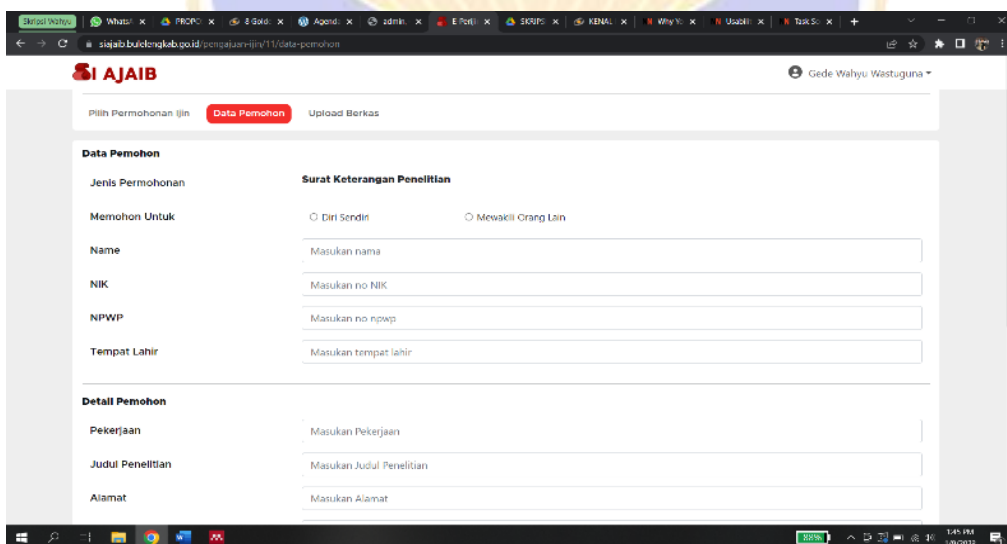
Skripsi Wahyu | WhatsA x | PROPO x | 8 Golde x | Agend x | admin x | E Perij x | SKRIPS x | KENAL x | Why Yo x | Usabili x | Task Sc x | +

siajaib.bulelengkab.go.id/pengajuan-ijin/11/data-pemohon

AJAIB

Gede Wahyu Wastuguna

Pilih Permohonan Ijin | Data Pemohon | Upload Berkas

Data Pemohon

Jenis Permohonan | Surat Keterangan Penelitian

Memohon Untuk | Diri Sendiri | Mewakili Orang Lain

Name | Masukan nama

NIK | Masukan no NIK

NPWP | Masukan no npwp

Tempat Lahir | Masukan tempat lahir

Detail Pemohon

Pekerjaan | Masukan Pekerjaan

Judul Penelitian | Masukan Judul Penelitian

Alamat | Masukan Alamat

88%

1:45 PM
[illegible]